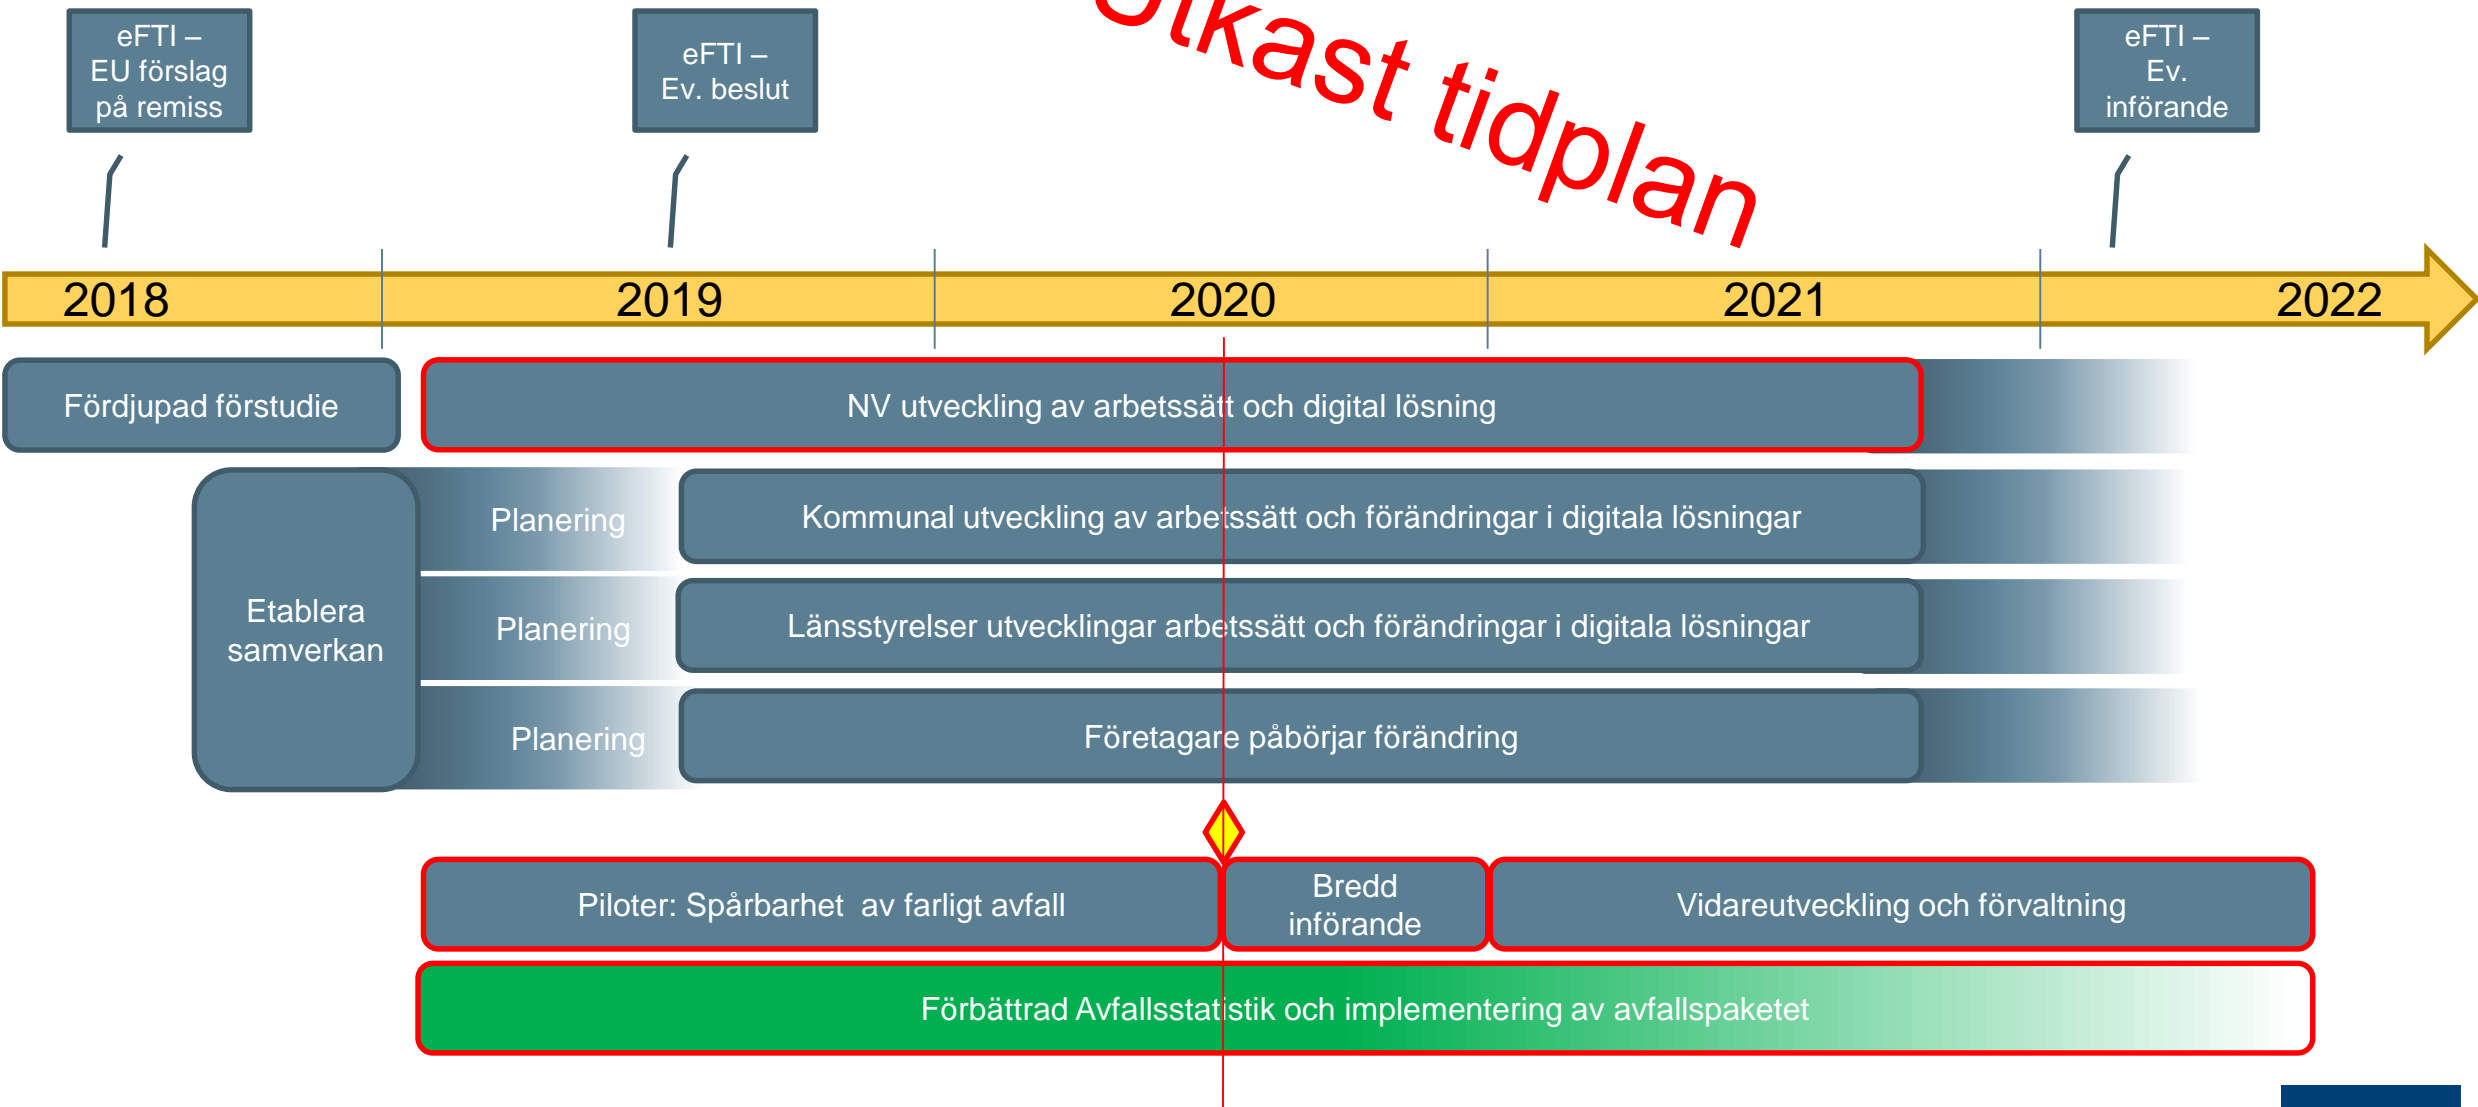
eFTI – EU förslag på remiss

eFTI – Ev. beslut

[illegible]tkast tidplan

eFTI – Ev. införande

2018

2019

2020

2021

2022

Fördjupad förstudie

NV utveckling av arbetssätt och digital lösning

Etablera samverkan

Planering

Kommunal utveckling av arbetssätt och förändringar i digitala lösningar

Planering

Länsstyrelser utvecklingar arbetssätt och förändringar i digitala lösningar

Planering

Företagare påbörjar förändring

Piloter: Spårbarhet av farligt avfall

Bredd införande

Vidareutveckling och förvaltning

Förbättrad Avfallsstatistik och implementering av avfallspaketet